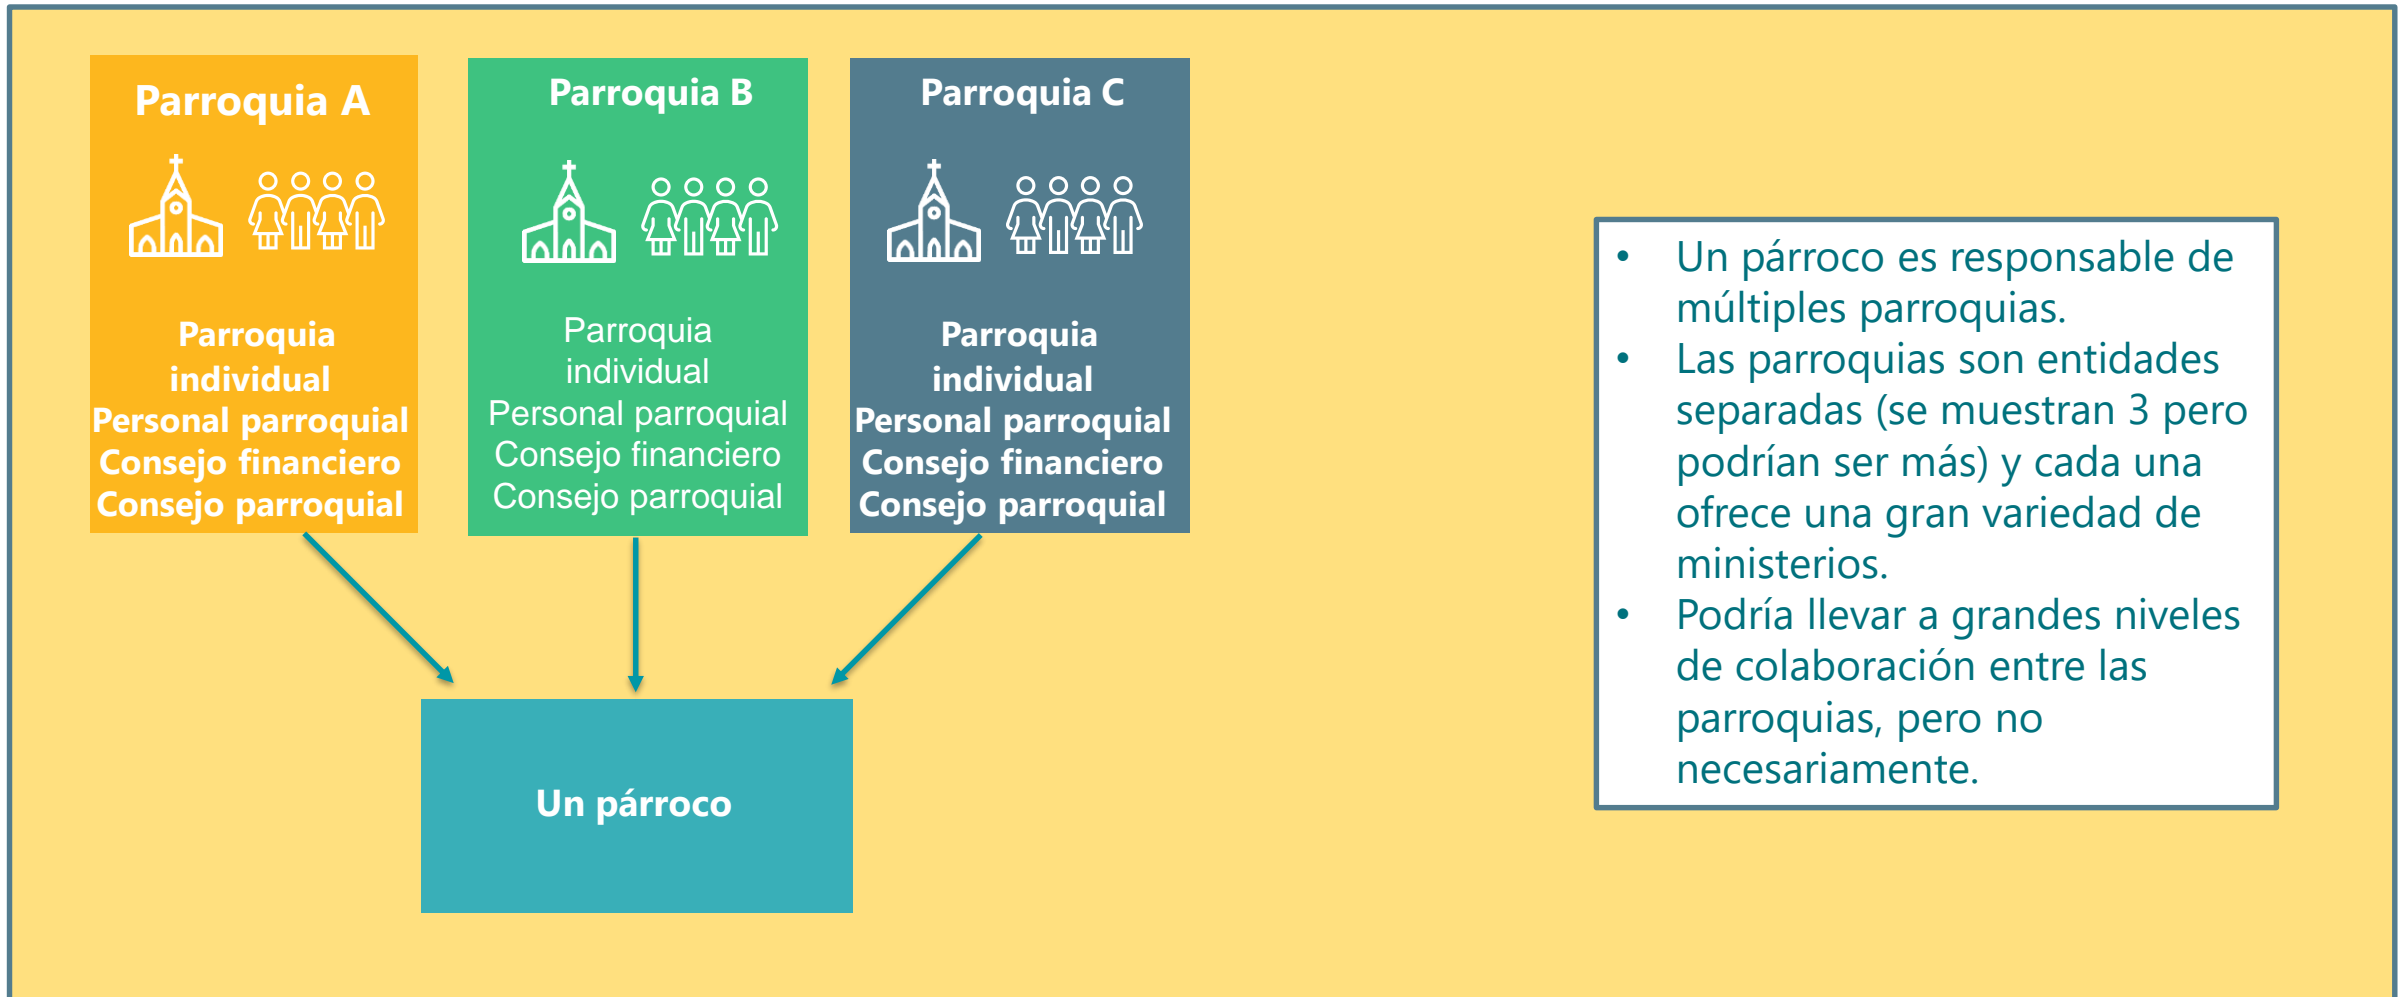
Parroquia A

Parroquia individual
Personal parroquial
Consejo financiero
Consejo parroquial

Parroquia B

Parroquia individual
Personal parroquial
Consejo financiero
Consejo parroquial

Parroquia C

Parroquia individual
Personal parroquial
Consejo financiero
Consejo parroquial

Un párroco

- Un párroco es responsable de múltiples parroquias.
- Las parroquias son entidades separadas (se muestran 3 pero podrían ser más) y cada una ofrece una gran variedad de ministerios.
- Podría llevar a grandes niveles de colaboración entre las parroquias, pero no necesariamente.